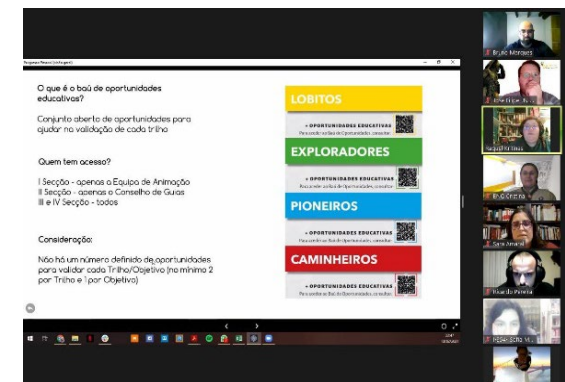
O que é o baú de oportunidades educativas?

Conjunto aberto de oportunidades para ajudar na validação de cada trilho

Quem tem acesso?

I Secção - apenas a Equipa de Animação
II Secção - apenas o Conselho de Guias
III e IV Secção - todos

Consideração:

Não há um número definido de oportunidades para validar cada Trilho/Objetivo (no mínimo 2 por Trilho e 1 por Objetivo)

LOBITOS
+ OPORTUNIDADES EDUCATIVAS
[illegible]

EXPLORADORES
+ OPORTUNIDADES EDUCATIVAS
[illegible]

PIONEIROS
+ OPORTUNIDADES EDUCATIVAS
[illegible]

CAMINHEIROS
+ OPORTUNIDADES EDUCATIVAS
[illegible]

Bruno Marques
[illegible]
Raquel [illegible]
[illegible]
Sara Amaral
Ricardo Pereira
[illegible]